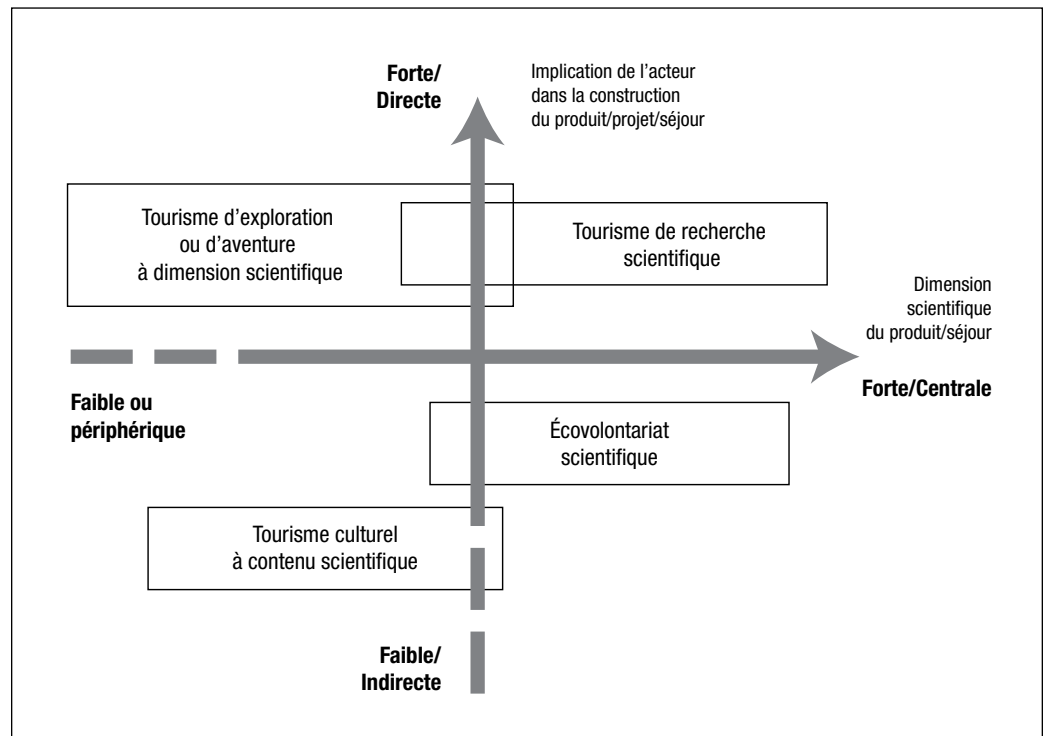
Forte/
Directe

Implication de l'acteur dans la construction du produit/projet/séjour

Tourisme d'exploration ou d'aventure à dimension scientifique

Tourisme de recherche scientifique

Dimension scientifique du produit/séjour

Forte/Centrale

Faible ou périphérique

Écovolontariat scientifique

Tourisme culturel à contenu scientifique

Faible/
Indirecte